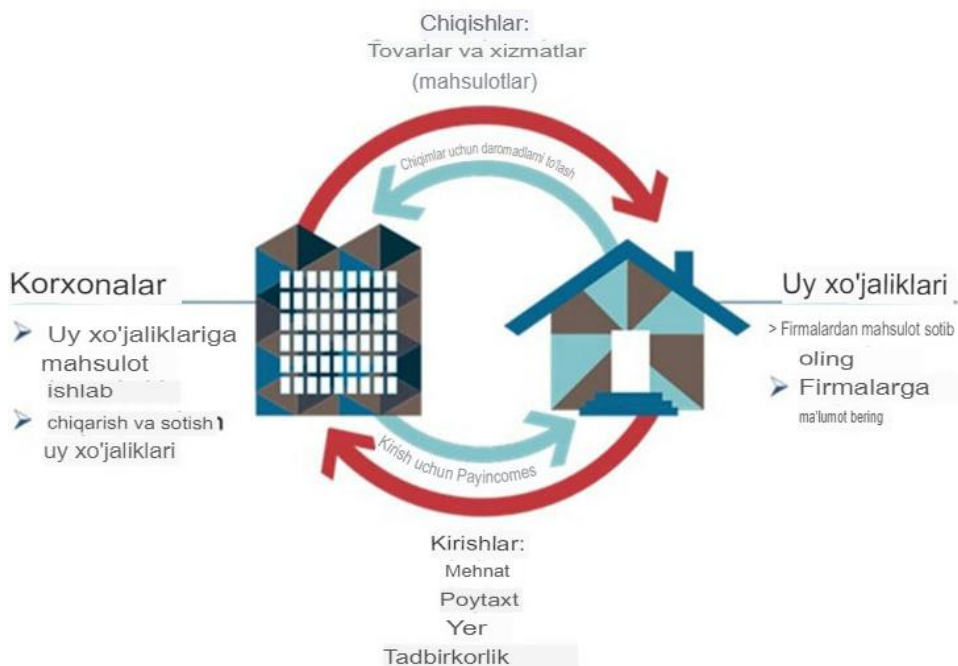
Chiqishlar:
Tovarlar va xizmatlar
(mahsulotlar)

Chiqimlar uchun daromadlarni to'lash

Korxonalar

➢ Uy xo'jaliklariga mahsulot ishlab

➢ chiqarish va sotish uy xo'jaliklari

Uy xo'jaliklari

> Firmalardan mahsulot sotib oling

➢ Firmalarga ma'lumot bering

Kirish uchun Payincomes

Kirishlar:
Mehnat
Poytaxt
Yer
Tadbirkorlik